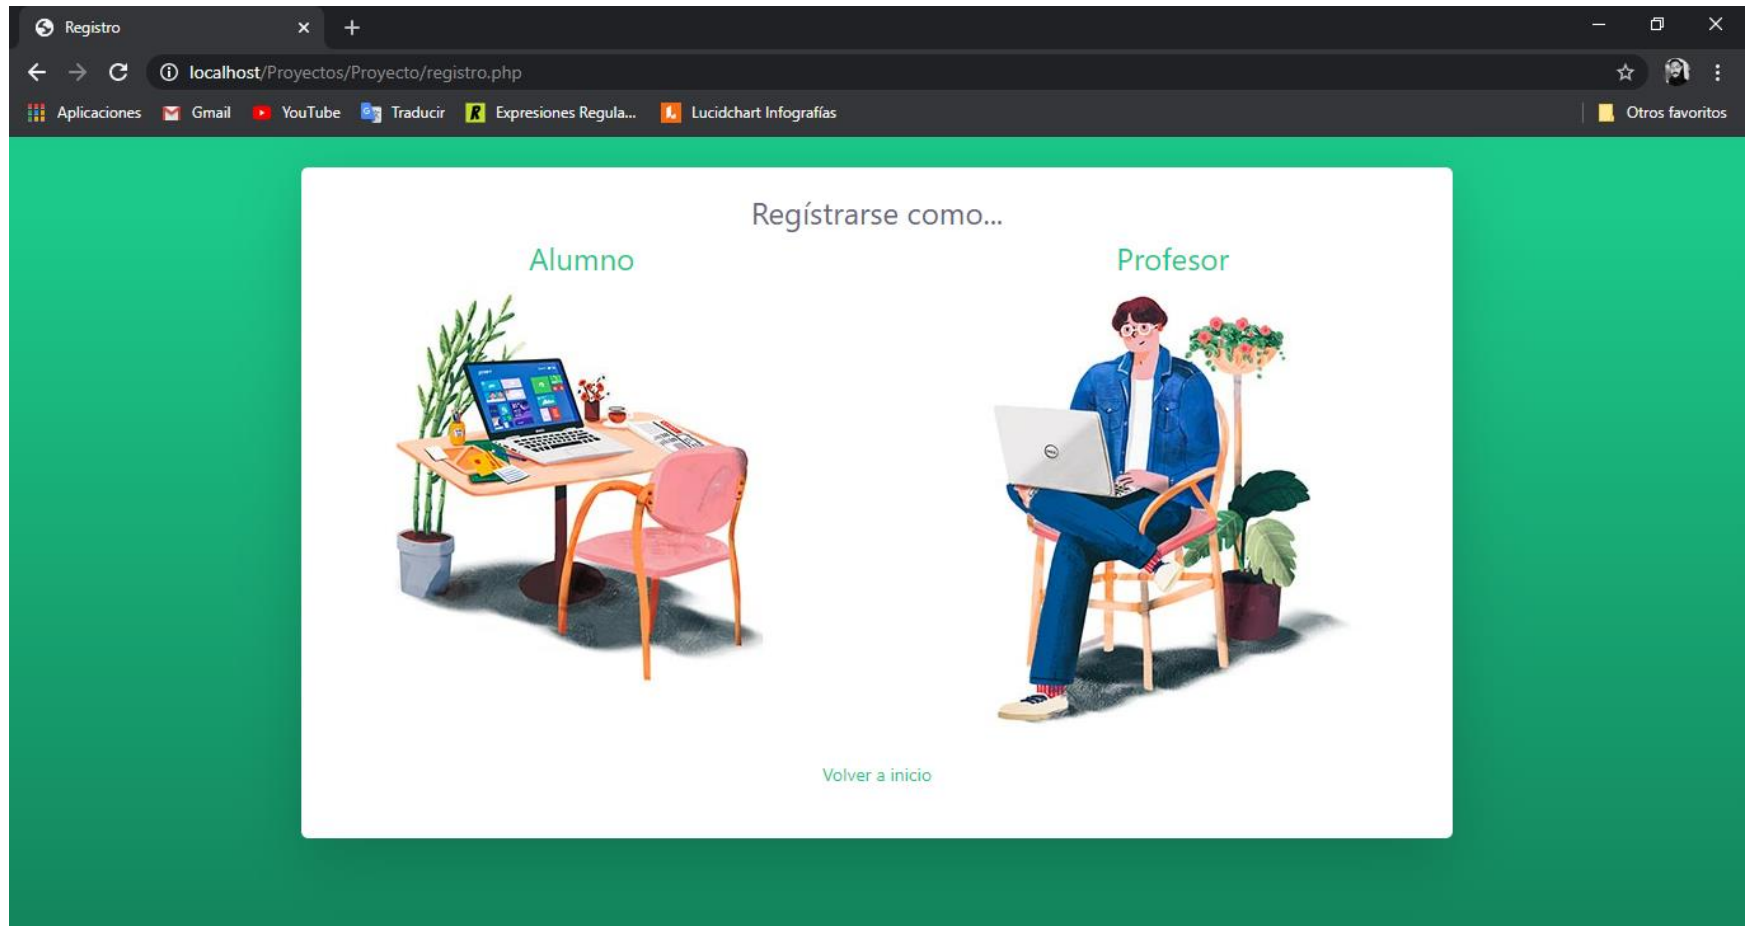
Registro

localhost/Proyectos/Proyecto/registro.php

Aplicaciones Gmail YouTube Traducir Expresiones Regula... Lucidchart Infografías Otros favoritos

Regístrarse como...

Alumno

Profesor

Volver a inicio